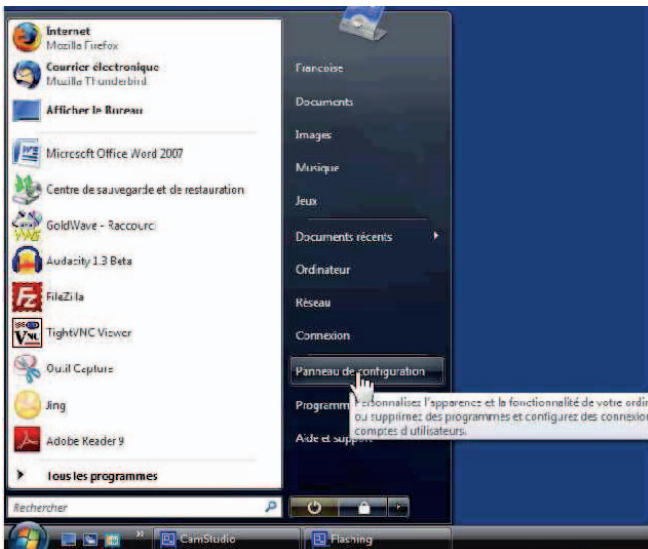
Internet
Mozilla Firefox

Courrier électronique
Mozilla Thunderbird

Afficher le Bureau

Microsoft Office Word 2007

Centre de sauvegarde et de restauration

GoldWave - Raccourci

Audacity 1.3 Beta

FileZilla

TightVNC Viewer

Outil Capture

Jing

Adobe Reader 9

Tous les programmes

Rechercher

Françoise

Documents

Images

Musique

Jeux

Documents récents

Ordinateur

Réseau

Connexion

Panneau de configuration

Programm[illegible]

Aide et support

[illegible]ersonnalisez l'apparence et la fonctionnalité de votre ordi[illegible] ou supprimez des programmes et configurez des connexion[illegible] comptes d'utilisateurs.

CamStudio

Flashing